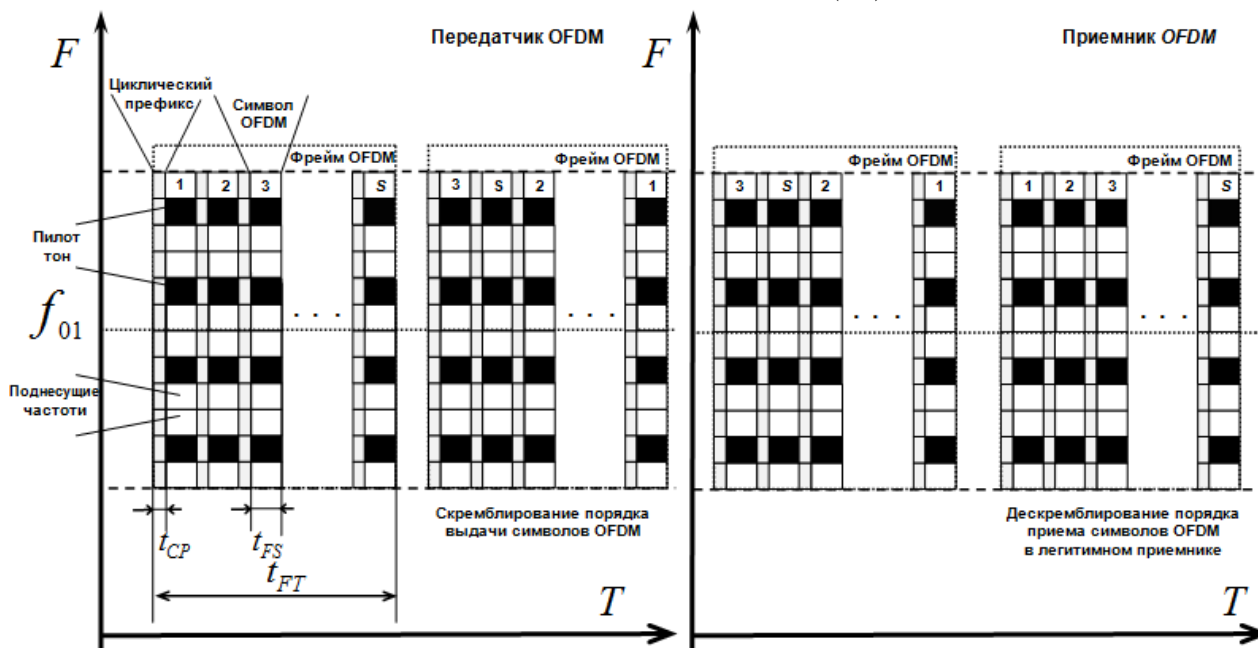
$F$

Передатчик OFDM

$F$

Приемник OFDM

Циклический префикс

Символ OFDM

Фрейм OFDM

Фрейм OFDM

Фрейм OFDM

Фрейм OFDM

1 2 3 . . . S

3 S 2 . . . 1

3 S 2 . . . 1

1 2 3 . . . S

Пилот тон

$f_{01}$

Поднесущие частоти

$t_{CP}$

$t_{FS}$

$t_{FT}$

Скремблирование порядка выдачи символов OFDM

Дескремблирование порядка приема символов OFDM в легитимном приемнике

$T$

$T$